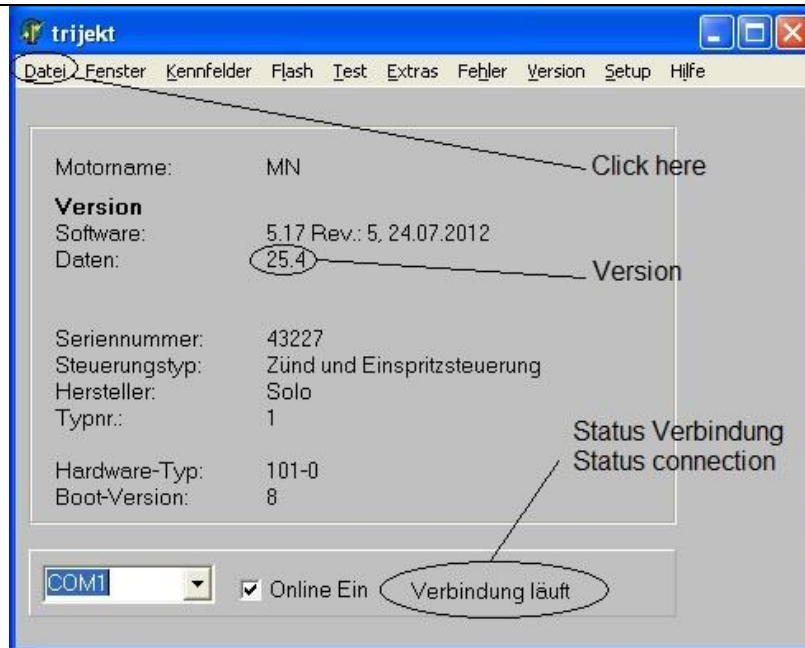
trijekt

Datei Fenster Kennfelder Flash Test Extras Fehler Version Setup Hilfe

Click here

Motorname: MN

Version
Software: 5.17 Rev.: 5, 24.07.2012
Daten: 25.4

Version

Seriennummer: 43227
Steuerungstyp: Zünd und Einspritzsteuerung
Hersteller: Solo
Typnr.: 1

Status Verbindung
Status connection

Hardware-Typ: 101-0
Boot-Version: 8

COM1

Online Ein

Verbindung läuft